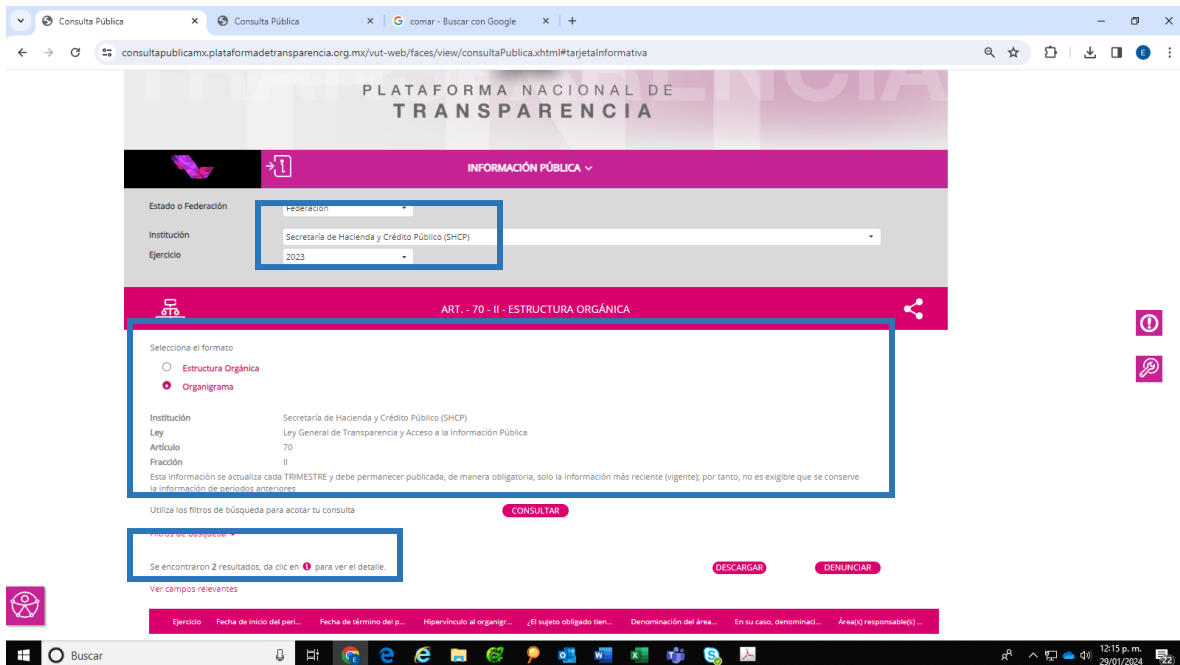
Consulta Pública
Consulta Pública
comar - Buscar con Google
consultapublicamx.plataformadetransparencia.org.mx/vut-web/faces/view/consultaPublica.xhtml#tarjetaInformativa

PLATAFORMA NACIONAL DE
TRANSPARENCIA

INFORMACIÓN PÚBLICA

Estado o Federación Federación
Institución Secretaría de Hacienda y Crédito Público (SHCP)
Ejercicio 2023

ART. - 70 - II - ESTRUCTURA ORGÁNICA

Selecciona el formato
Estructura Orgánica
Organigrama

Institución Secretaría de Hacienda y Crédito Público (SHCP)
Ley Ley General de Transparencia y Acceso a la Información Pública
Artículo 70
Fracción II
Esta información se actualiza cada TRIMESTRE y debe permanecer publicada, de manera obligatoria, solo la información más reciente (vigente); por tanto, no es exigible que se conserve la información de periodos anteriores

Utiliza los filtros de búsqueda para acotar tu consulta
CONSULTAR
Filtros de búsqueda
Se encontraron 2 resultados, da clic en para ver el detalle.
DESCARGAR
DENUNCIAR
Ver campos relevantes

| Ejercicio | Fecha de inicio del peri... | Fecha de término del p... | Hipervínculo al organigr... | ¿El sujeto obligado tien... | Denominación del área... | En su caso, denominaci... | Área(s) responsable(s) ... |
|---|---|---|---|---|---|---|---|

Buscar
12:15 p. m.
29/01/2024
22